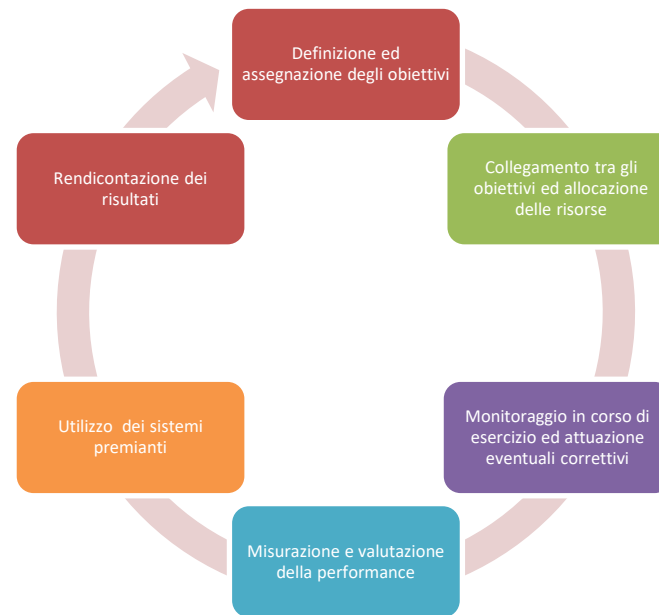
Definizione ed assegnazione degli obiettivi

Collegamento tra gli obiettivi ed allocazione delle risorse

Monitoraggio in corso di esercizio ed attuazione eventuali correttivi

Misurazione e valutazione della performance

Utilizzo dei sistemi premianti

Rendicontazione dei risultati